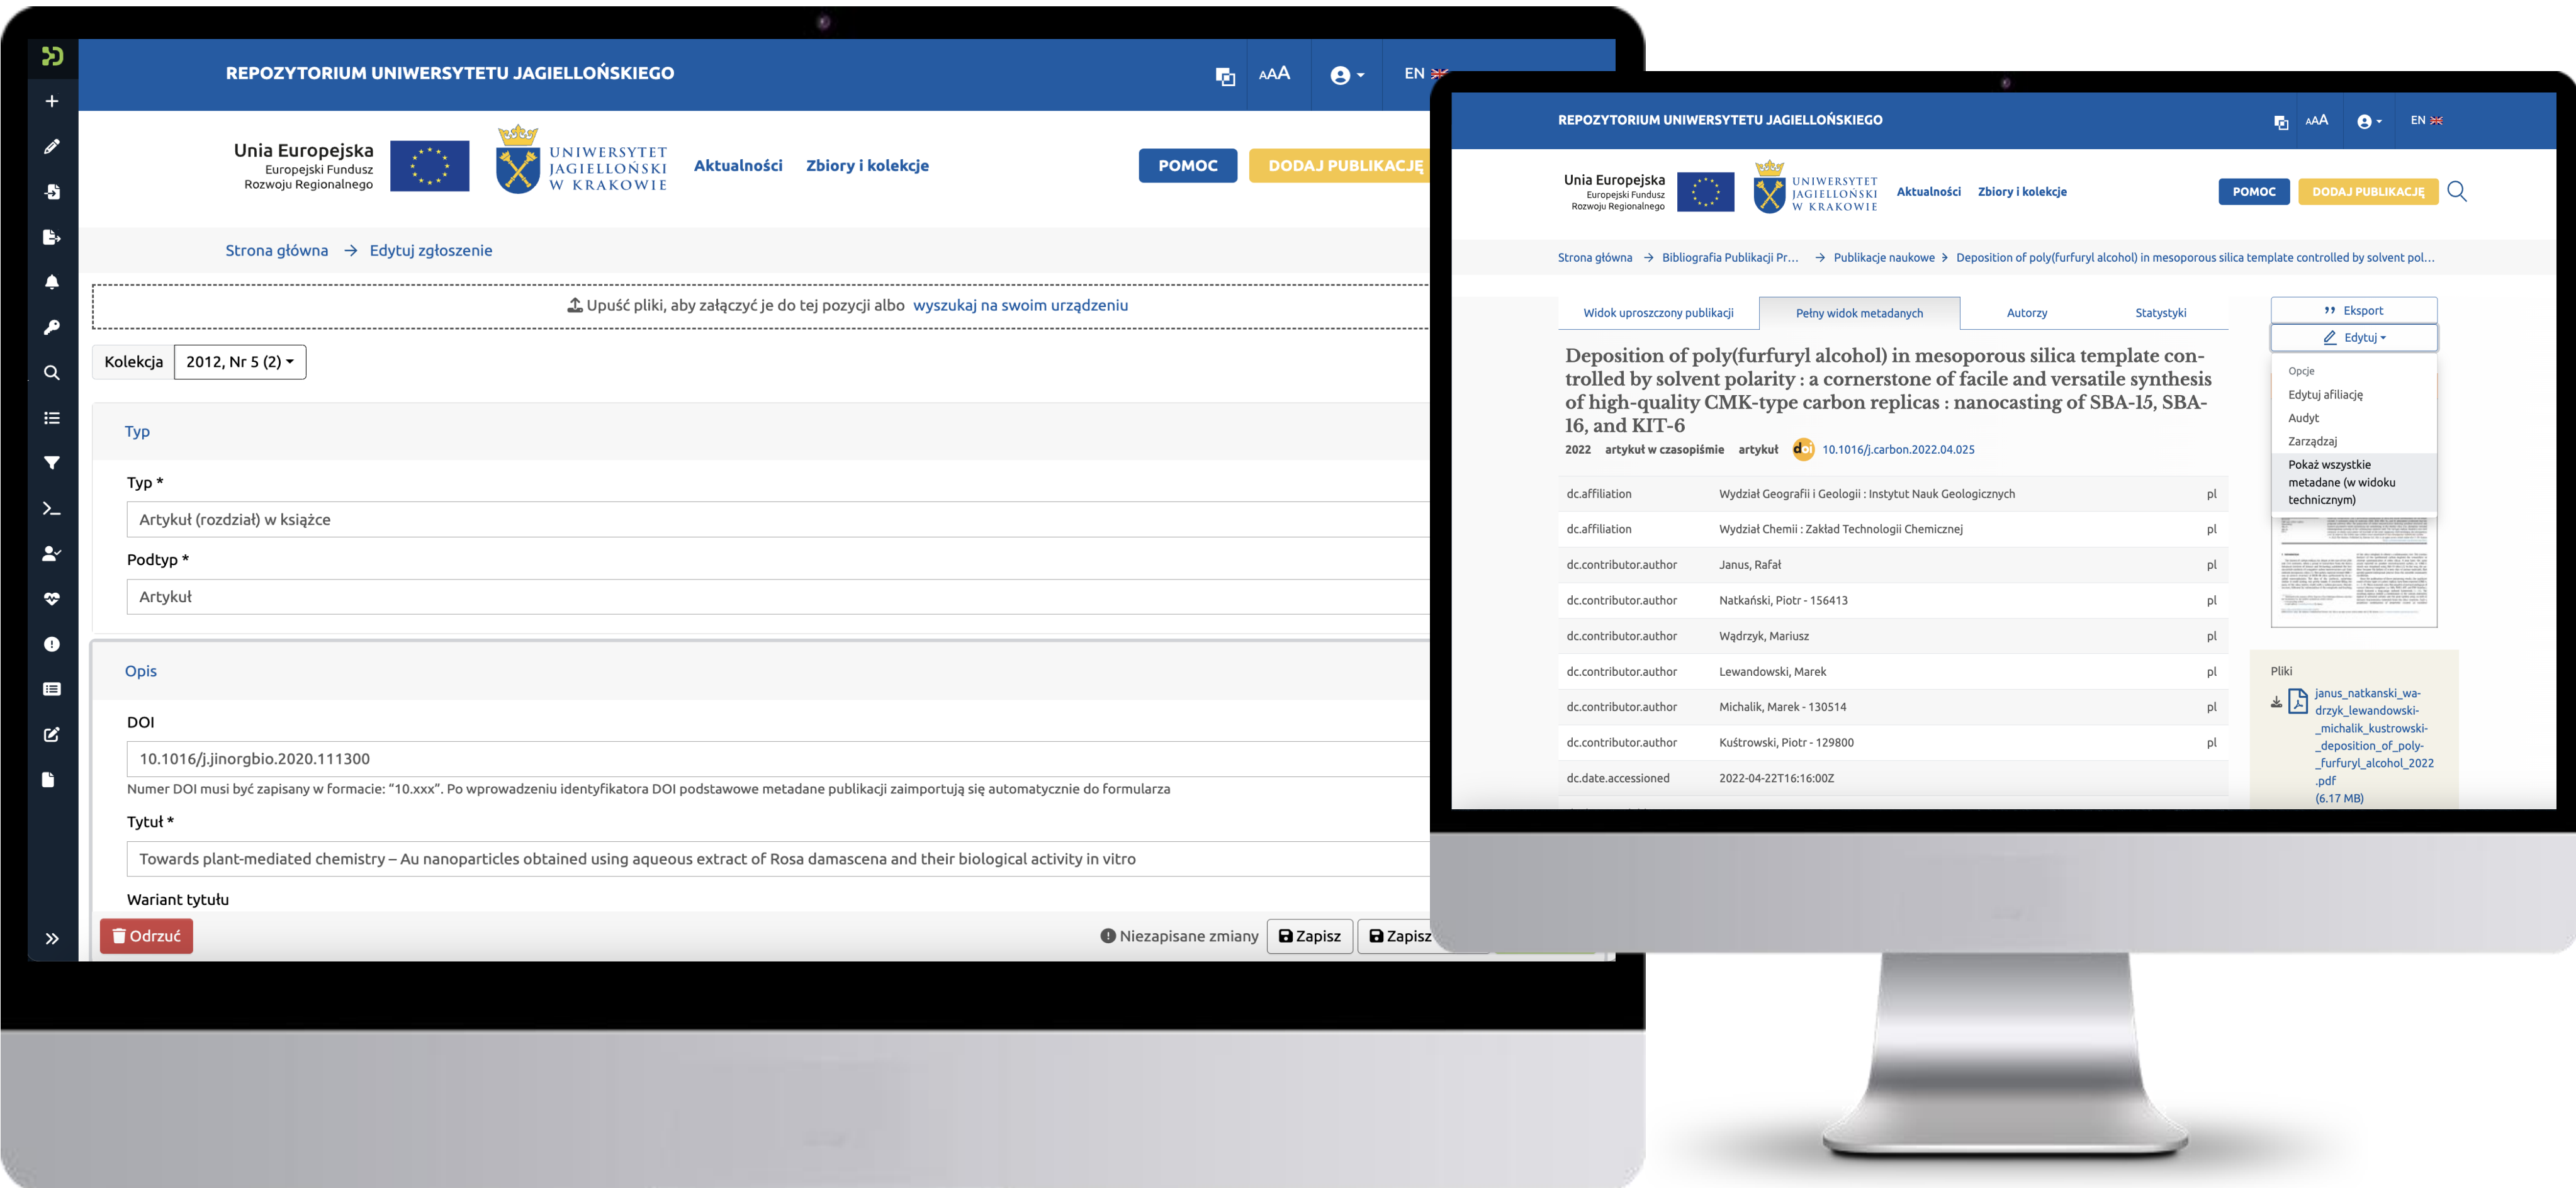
REPOZYTORIUM UNIWERSYTETU JAGIELLOŃSKIEGO

AAA

EN

Unia Europejska
Europejski Fundusz Rozwoju Regionalnego

UNIWERSYTET JAGIELLOŃSKI W KRAKOWIE

Aktualności Zbiory i kolekcje

POMOC DODAJ PUBLIKACJĘ

Strona główna → Edytuj zgłoszenie

Upuść pliki, aby załączyć je do tej pozycji albo wyszukaj na swoim urządzeniu

Kolekcja 2012, Nr 5 (2)

Typ

Typ *
Artykuł (rozdział) w książce

Podtyp *
Artykuł

Opis

DOI
10.1016/j.jinorgbio.2020.111300
Numer DOI musi być zapisany w formacie: "10.xxx". Po wprowadzeniu identyfikatora DOI podstawowe metadane publikacji zaimportują się automatycznie do formularza

Tytuł *
Towards plant-mediated chemistry – Au nanoparticles obtained using aqueous extract of Rosa damascena and their biological activity in vitro

Wariant tytułu

Odrzuć

Niezapisane zmiany Zapisz Zapisz

REPOZYTORIUM UNIWERSYTETU JAGIELLOŃSKIEGO

AAA

EN

Unia Europejska
Europejski Fundusz Rozwoju Regionalnego

UNIWERSYTET JAGIELLOŃSKI W KRAKOWIE

Aktualności Zbiory i kolekcje

POMOC DODAJ PUBLIKACJĘ

Strona główna → Bibliografia Publikacji Pr... → Publikacje naukowe → Deposition of poly(furfuryl alcohol) in mesoporous silica template controlled by solvent pol...

Widok uproszczony publikacji | Pełny widok metadanych | Autorzy | Statystyki

Eksport
Edytuj

Opcje
Edytuj afiliację
Audyt
Zarządzaj
Pokaż wszystkie metadane (w widoku technicznym)

Deposition of poly(furfuryl alcohol) in mesoporous silica template controlled by solvent polarity : a cornerstone of facile and versatile synthesis of high-quality CMK-type carbon replicas : nanocasting of SBA-15, SBA-16, and KIT-6

2022 artykuł w czasopiśmie artykuł 10.1016/j.carbon.2022.04.025

| | | |
|---|---|---|
| dc.affiliation | Wydział Geografii i Geologii : Instytut Nauk Geologicznych | pl |
| dc.affiliation | Wydział Chemii : Zakład Technologii Chemicznej | pl |
| dc.contributor.author | Janus, Rafał | pl |
| dc.contributor.author | Natkański, Piotr - 156413 | pl |
| dc.contributor.author | Wądrzyk, Mariusz | pl |
| dc.contributor.author | Lewandowski, Marek | pl |
| dc.contributor.author | Michalik, Marek - 130514 | pl |
| dc.contributor.author | Kuśtrowski, Piotr - 129800 | pl |
| dc.date.accessioned | 2022-04-22T16:16:00Z | |

Pliki
janus_natkanski_wadrzyk_lewandowski_michalik_kustrowski_deposition_of_poly_furfuryl_alcohol_2022.pdf
(6.17 MB)